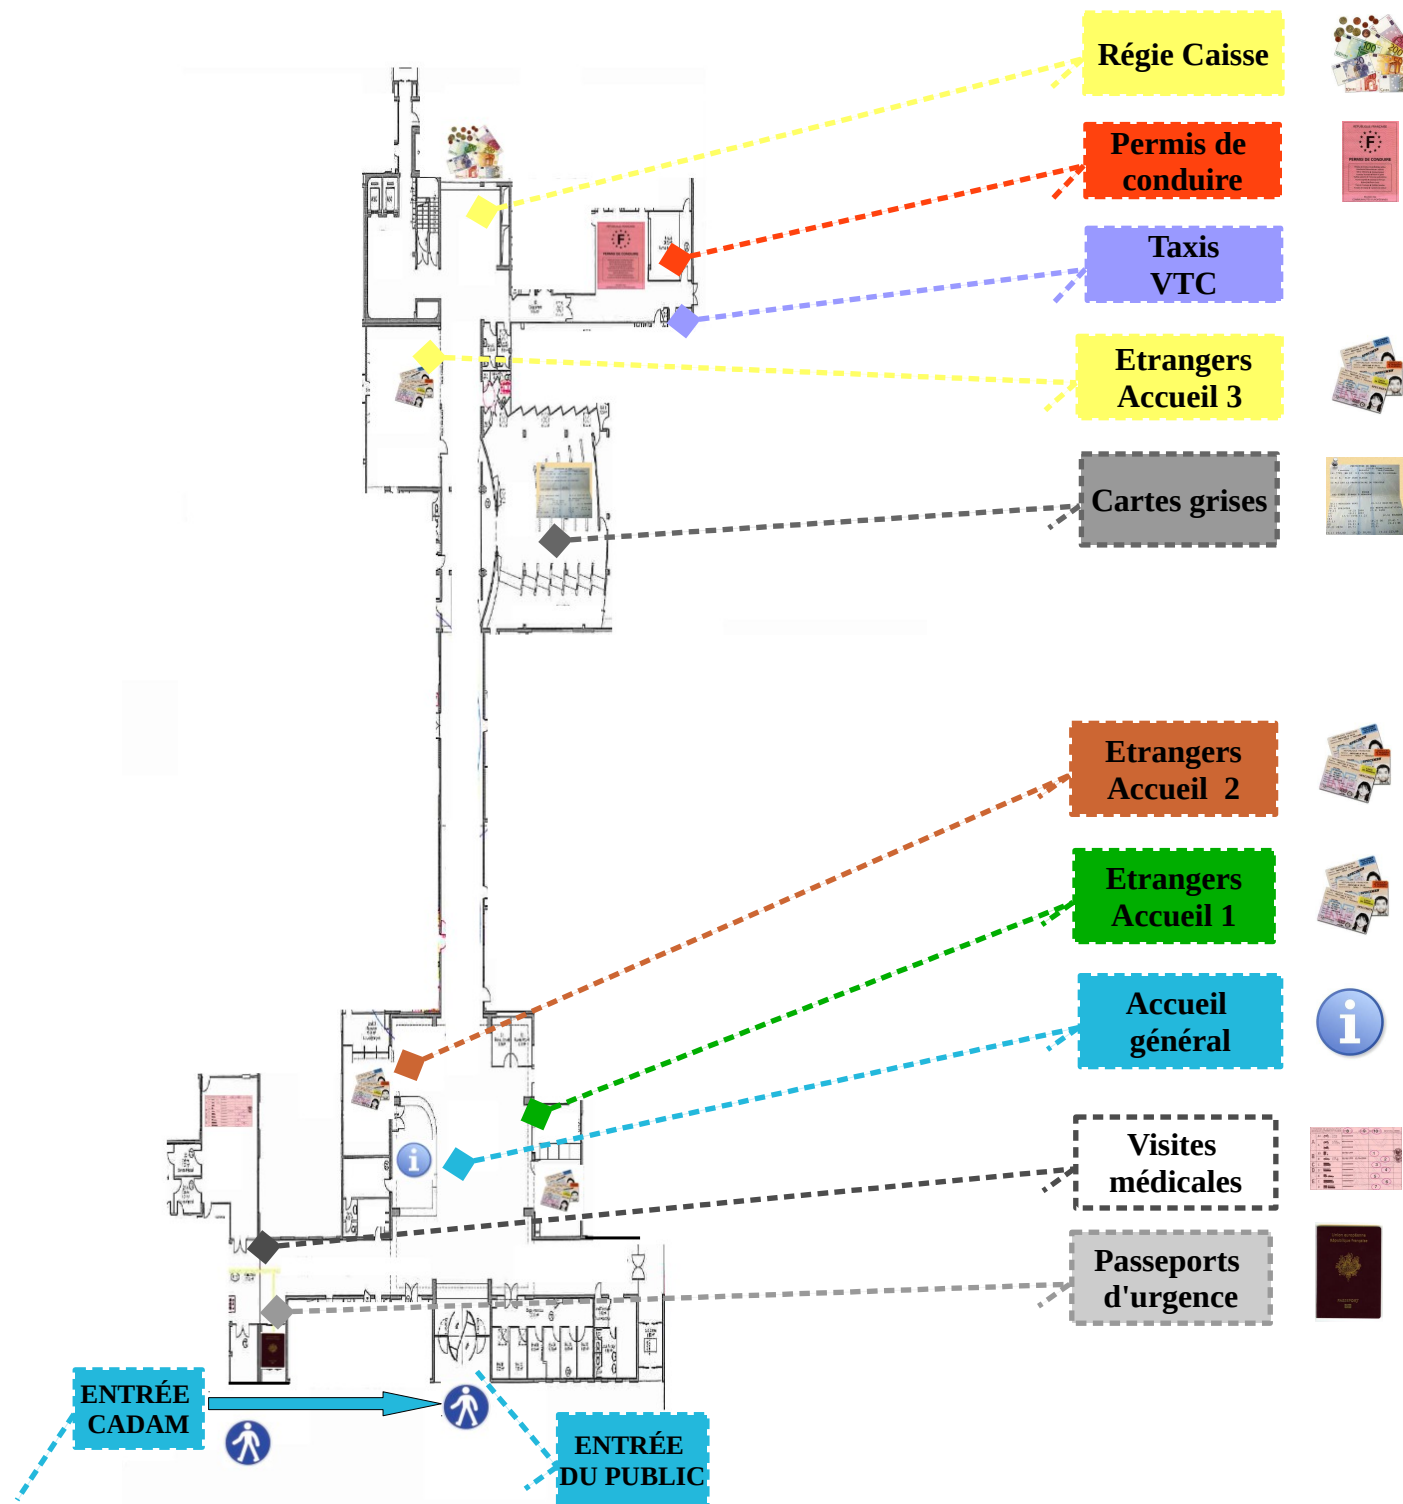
Régie Caisse

Permis de conduire

Taxis VTC

Etrangers Accueil 3

Cartes grises

Etrangers Accueil 2

Etrangers Accueil 1

Accueil général

Visites médicales

Passeports d'urgence

ENTRÉE CADAM

ENTRÉE DU PUBLIC